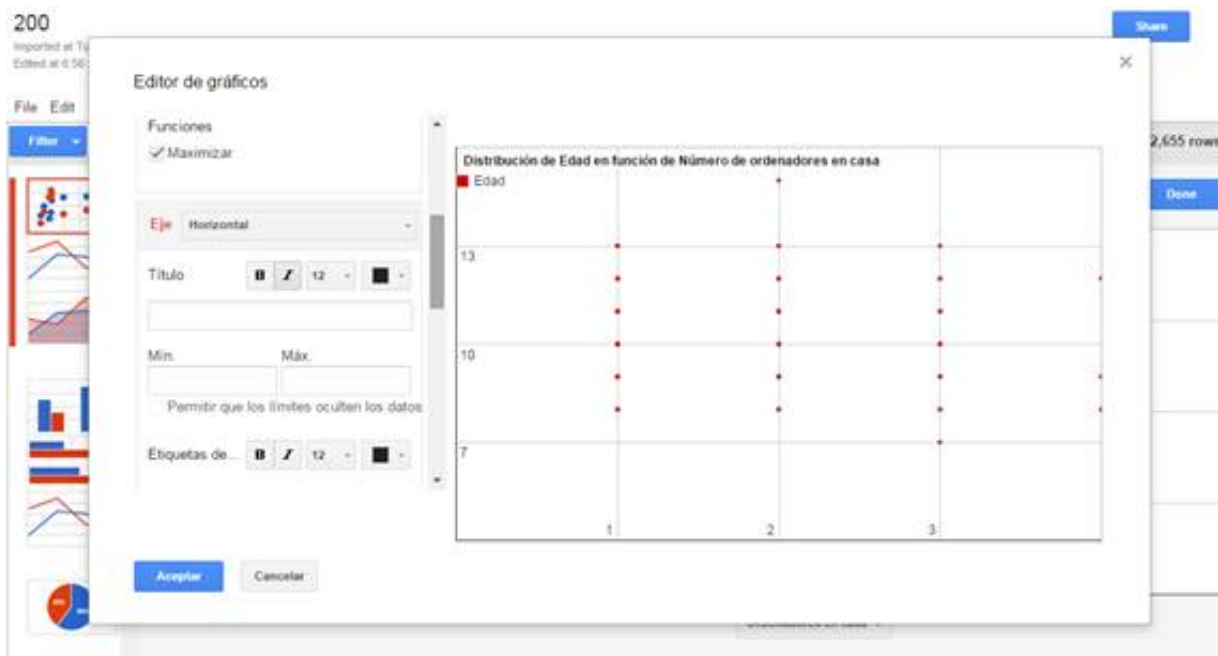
200
Imported at T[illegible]
Edited at 6:56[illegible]

Share

File Edit

Filter

2,655 rows

Done

Editor de gráficos

Funciones
✓ Maximizar

Eje Horizontal

Título
B I 12

Mín.
Máx.

Permitir que los límites oculten los datos

Etiquetas de...
B I 12

Distribución de Edad en función de Número de ordenadores en casa
Edad

13
10
7
1
2
3

Aceptar
Cancelar

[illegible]